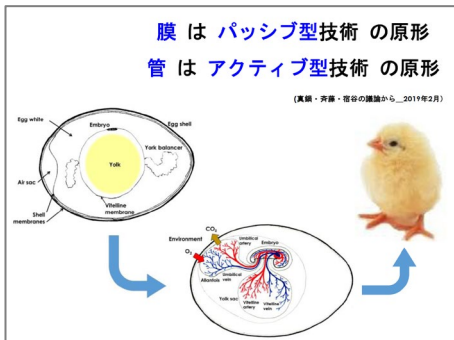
膜 は パッシブ型技術 の原形
管 は アクティブ型技術 の原形

(真鍋・斉藤・宿谷の議論から__2019年2月)

Egg white
Embryo
Egg shell
York balancer
Yolk
Air sac
Shell membranes
Vitelline membrane

Environment
$CO_2$
$O_2$
Umbilical artery
Embryo
Umbilical vein
Allantois
Yolk sac
Vitelline artery
Vitelline vein